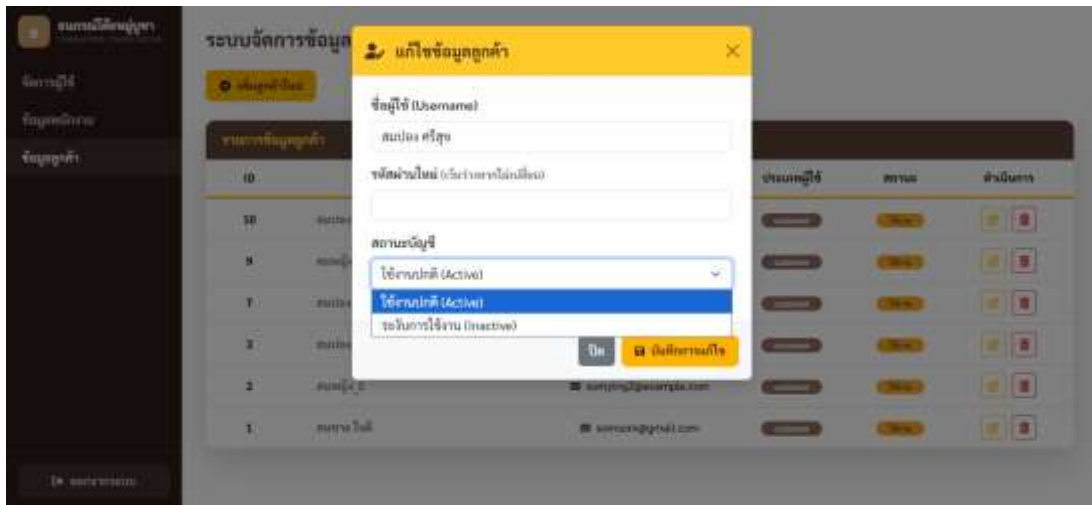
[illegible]

จัดการผู้ใช้

ข้อมูลพนักงาน

ข้อมูลลูกค้า

ระบบจัดการข้อมูล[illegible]

เพิ่มลูกค้าใหม่

รายการข้อมูลลูกค้า

| ID | | | ประเภทผู้ใช้ | สถานะ | ดำเนินการ |
|---|---|---|---|---|---|
| 10 | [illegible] | | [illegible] | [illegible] | |
| 9 | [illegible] | | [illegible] | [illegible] | |
| 7 | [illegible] | | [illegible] | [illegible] | |
| 3 | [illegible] | | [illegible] | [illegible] | |
| 2 | สมหญิง_ดี | somying2@example.com | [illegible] | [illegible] | |
| 1 | สมชาย ใจดี | somsom@gmail.com | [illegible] | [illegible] | |

ออกจากระบบ

แก้ไขข้อมูลลูกค้า

ชื่อผู้ใช้ (Username)

สมปอง ศรีสุข

รหัสผ่านใหม่ (เว้นว่างหากไม่เปลี่ยน)

สถานะบัญชี

ใช้งานปกติ (Active)

ใช้งานปกติ (Active)

ระงับการใช้งาน (Inactive)

ปิด

บันทึกการแก้ไข